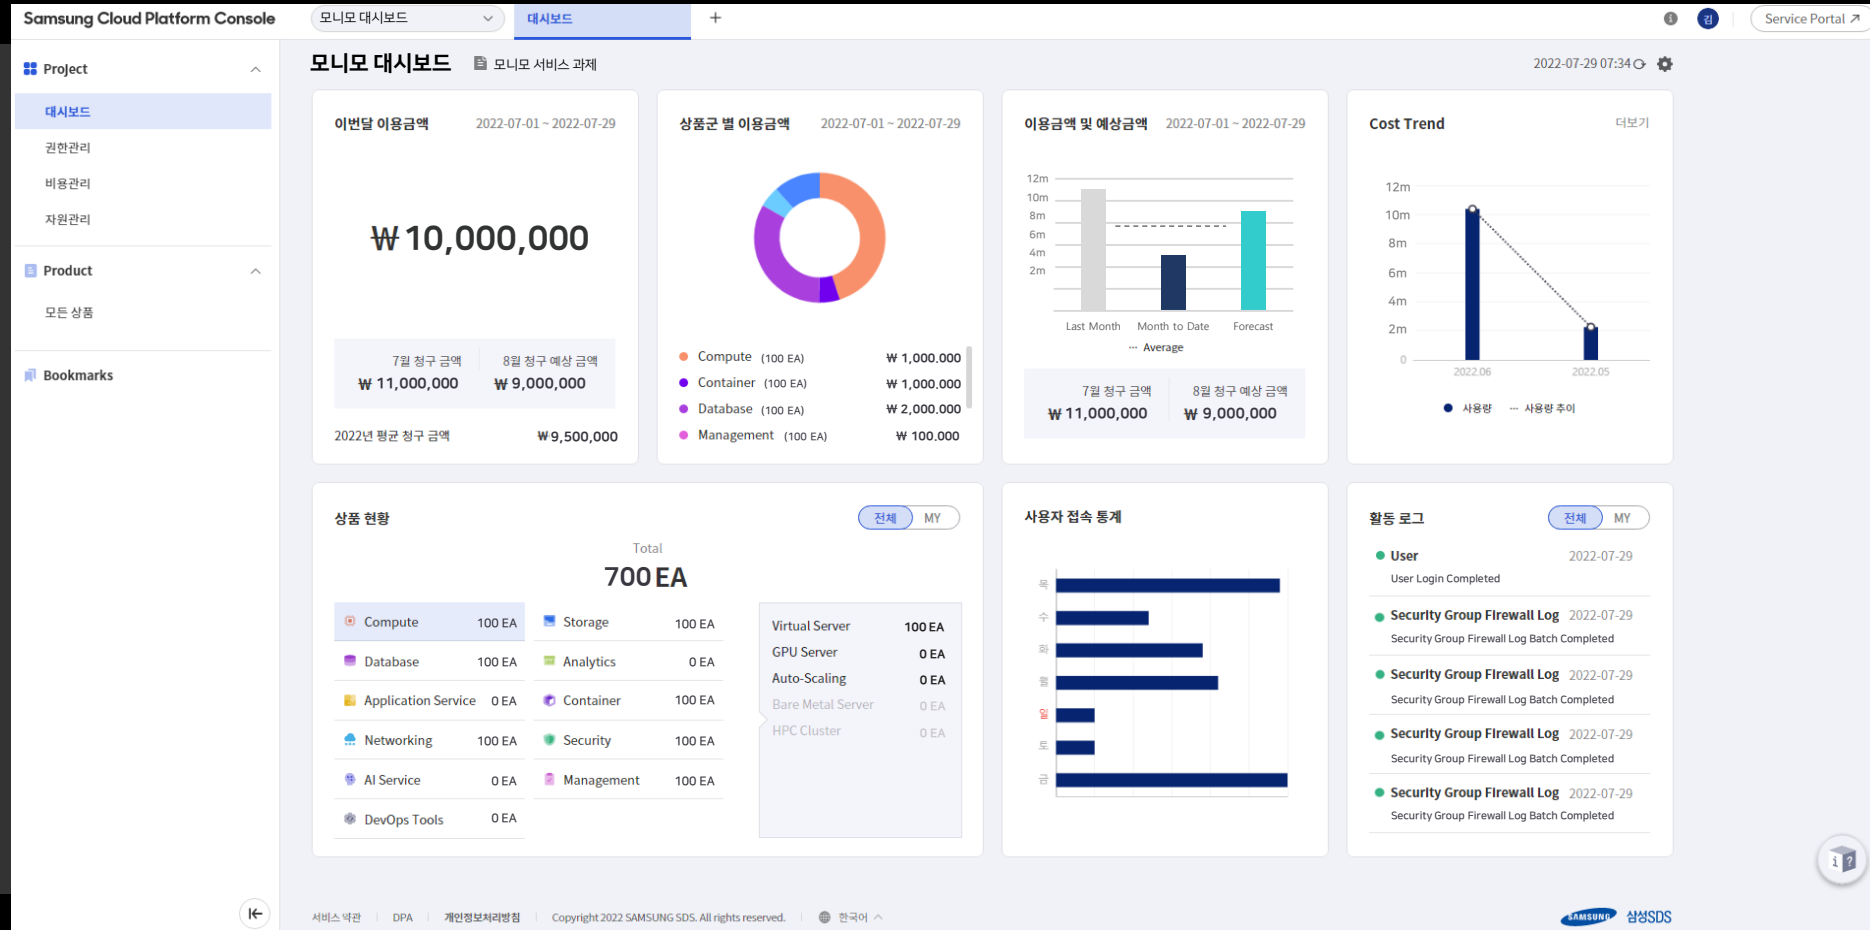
Samsung Cloud Platform Console

모니모 대시보드

대시보드

+

김

Service Portal ↗

Project

대시보드

권한관리

비용관리

자원관리

Product

모든 상품

Bookmarks

모니모 대시보드

모니모 서비스 과제

2022-07-29 07:34

이번달 이용금액

2022-07-01 ~ 2022-07-29

₩10,000,000

| 7월 청구 금액 | 8월 청구 예상 금액 |
|---|---|
| ₩ 11,000,000 | ₩ 9,000,000 |

2022년 평균 청구 금액 ₩9,500,000

상품군 별 이용금액

2022-07-01 ~ 2022-07-29

| | | |
|---|---|---|
| Compute | (100 EA) | ₩ 1,000,000 |
| Container | (100 EA) | ₩ 1,000,000 |
| Database | (100 EA) | ₩ 2,000,000 |
| Management | (100 EA) | ₩ 100,000 |

이용금액 및 예상금액

2022-07-01 ~ 2022-07-29

12m
10m
8m
6m
4m
2m

Last Month
Month to Date
Forecast

Average

| 7월 청구 금액 | 8월 청구 예상 금액 |
|---|---|
| ₩ 11,000,000 | ₩ 9,000,000 |

Cost Trend

더보기

12m
10m
8m
6m
4m
2m
0

2022.06
2022.05

사용량
사용량 추이

상품 현황

전체 MY

Total

700 EA

| | | | |
|---|---|---|---|
| Compute | 100 EA | Storage | 100 EA |
| Database | 100 EA | Analytics | 0 EA |
| Application Service | 0 EA | Container | 100 EA |
| Networking | 100 EA | Security | 100 EA |
| AI Service | 0 EA | Management | 100 EA |
| DevOps Tools | 0 EA | | |

| | |
|---|---|
| Virtual Server | 100 EA |
| GPU Server | 0 EA |
| Auto-Scaling | 0 EA |
| Bare Metal Server | 0 EA |
| HPC Cluster | 0 EA |

사용자 접속 통계

목
수
화
월
일
토
금

활동 로그

전체 MY

User 2022-07-29
User Login Completed

Security Group Firewall Log 2022-07-29
Security Group Firewall Log Batch Completed

Security Group Firewall Log 2022-07-29
Security Group Firewall Log Batch Completed

Security Group Firewall Log 2022-07-29
Security Group Firewall Log Batch Completed

Security Group Firewall Log 2022-07-29
Security Group Firewall Log Batch Completed

서비스 약관 | DPA | 개인정보처리방침 | Copyright 2022 SAMSUNG SDS. All rights reserved. | 한국어

SAMSUNG 삼성SDS